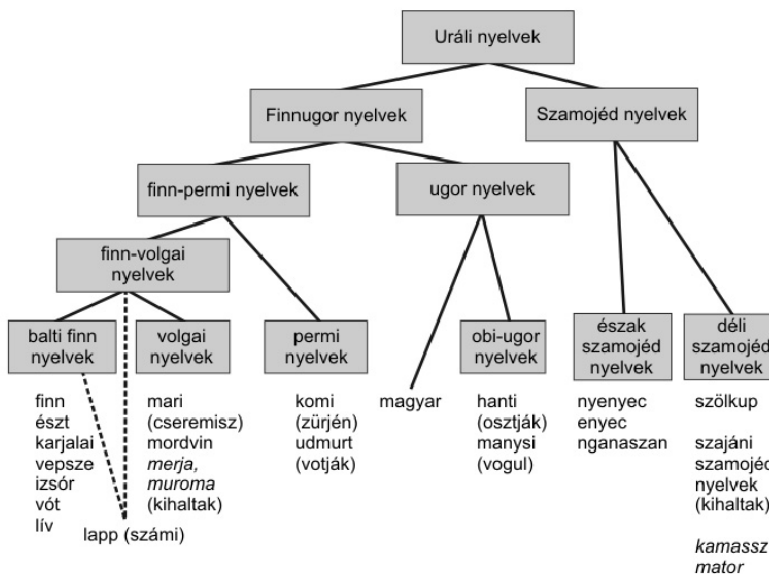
Uráli nyelvek

Finnugor nyelvek

Szamojéd nyelvek

finn-permi nyelvek

ugor nyelvek

finn-volgai nyelvek

balti finn nyelvek

volgai nyelvek

permi nyelvek

obi-ugor nyelvek

észak szamojéd nyelvek

déli szamojéd nyelvek

finn
észt
karjalai
vepsze
izsór
vót
lív

lapp (számi)

mari
(cseremisz)
mordvin
*merja,*
*muroma*
(kihaltak)

komi
(zürjén)
udmurt
(votják)

magyar

hanti
(osztják)
manysi
(vogul)

nyenyec
enyec
nganaszan

szölkup

szajáni
szamojéd
nyelvek
(kihaltak)

*kamassz*
*mator*